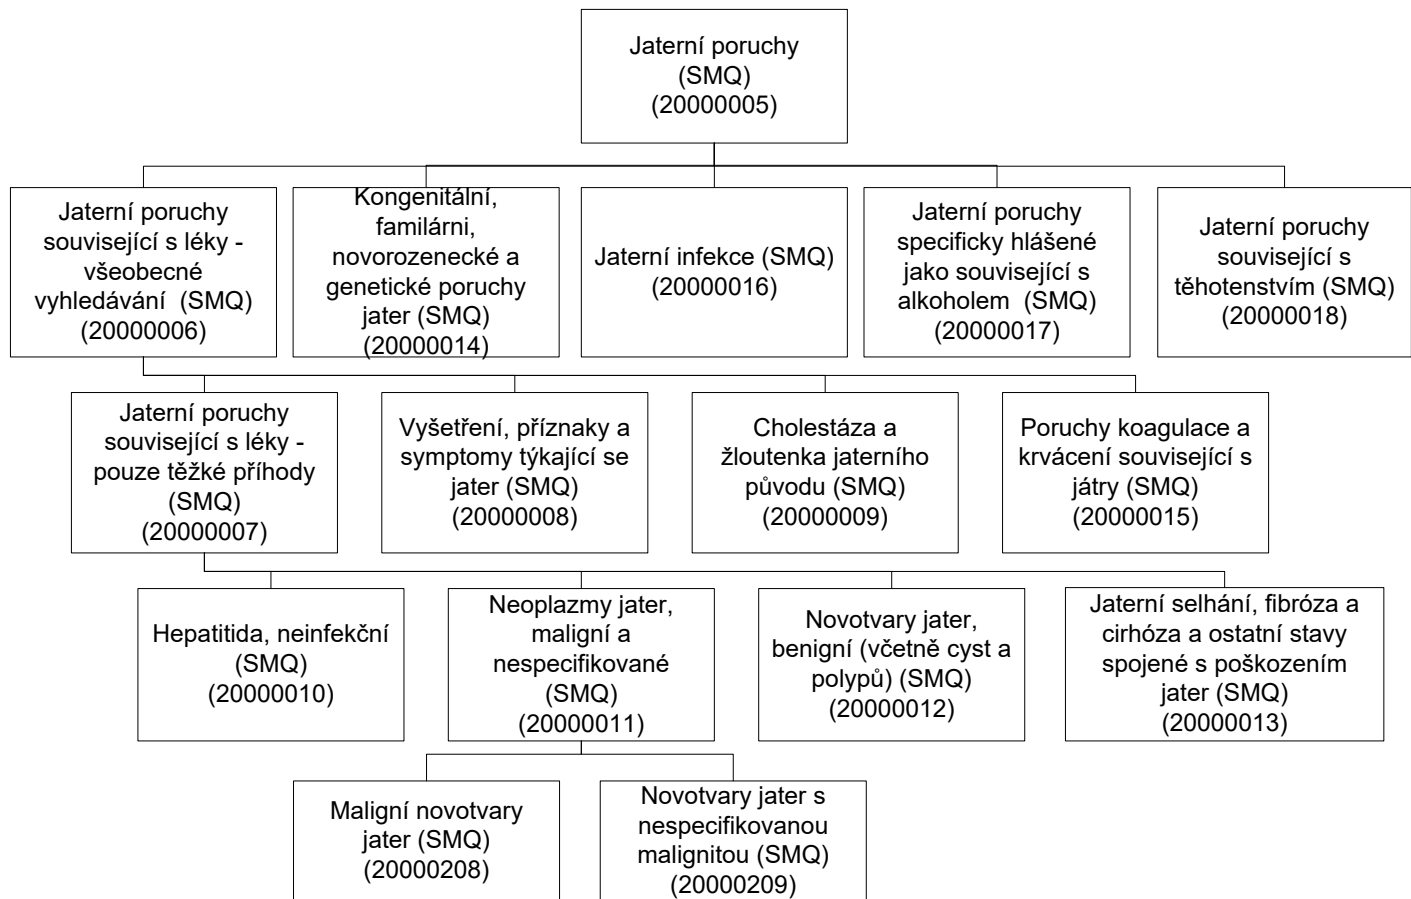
Jaterní poruchy (SMQ) (20000005)

Jaterní poruchy související s léky - všeobecné vyhledávání (SMQ) (20000006)

Kongenitální, familárni, novorozenecké a genetické poruchy jater (SMQ) (20000014)

Jaterní infekce (SMQ) (20000016)

Jaterní poruchy specificky hlášené jako související s alkoholem (SMQ) (20000017)

Jaterní poruchy související s těhotenstvím (SMQ) (20000018)

Jaterní poruchy související s léky - pouze těžké příhody (SMQ) (20000007)

Vyšetření, příznaky a symptomy týkající se jater (SMQ) (20000008)

Cholestáza a žloutenka jaterního původu (SMQ) (20000009)

Poruchy koagulace a krvácení související s játry (SMQ) (20000015)

Hepatitida, neinfekční (SMQ) (20000010)

Neoplazmy jater, maligní a nespecifikované (SMQ) (20000011)

Novotvary jater, benigní (včetně cyst a polypů) (SMQ) (20000012)

Jaterní selhání, fibróza a cirhóza a ostatní stavy spojené s poškozením jater (SMQ) (20000013)

Maligní novotvary jater (SMQ) (20000208)

Novotvary jater s nespecifikovanou malignitou (SMQ) (20000209)